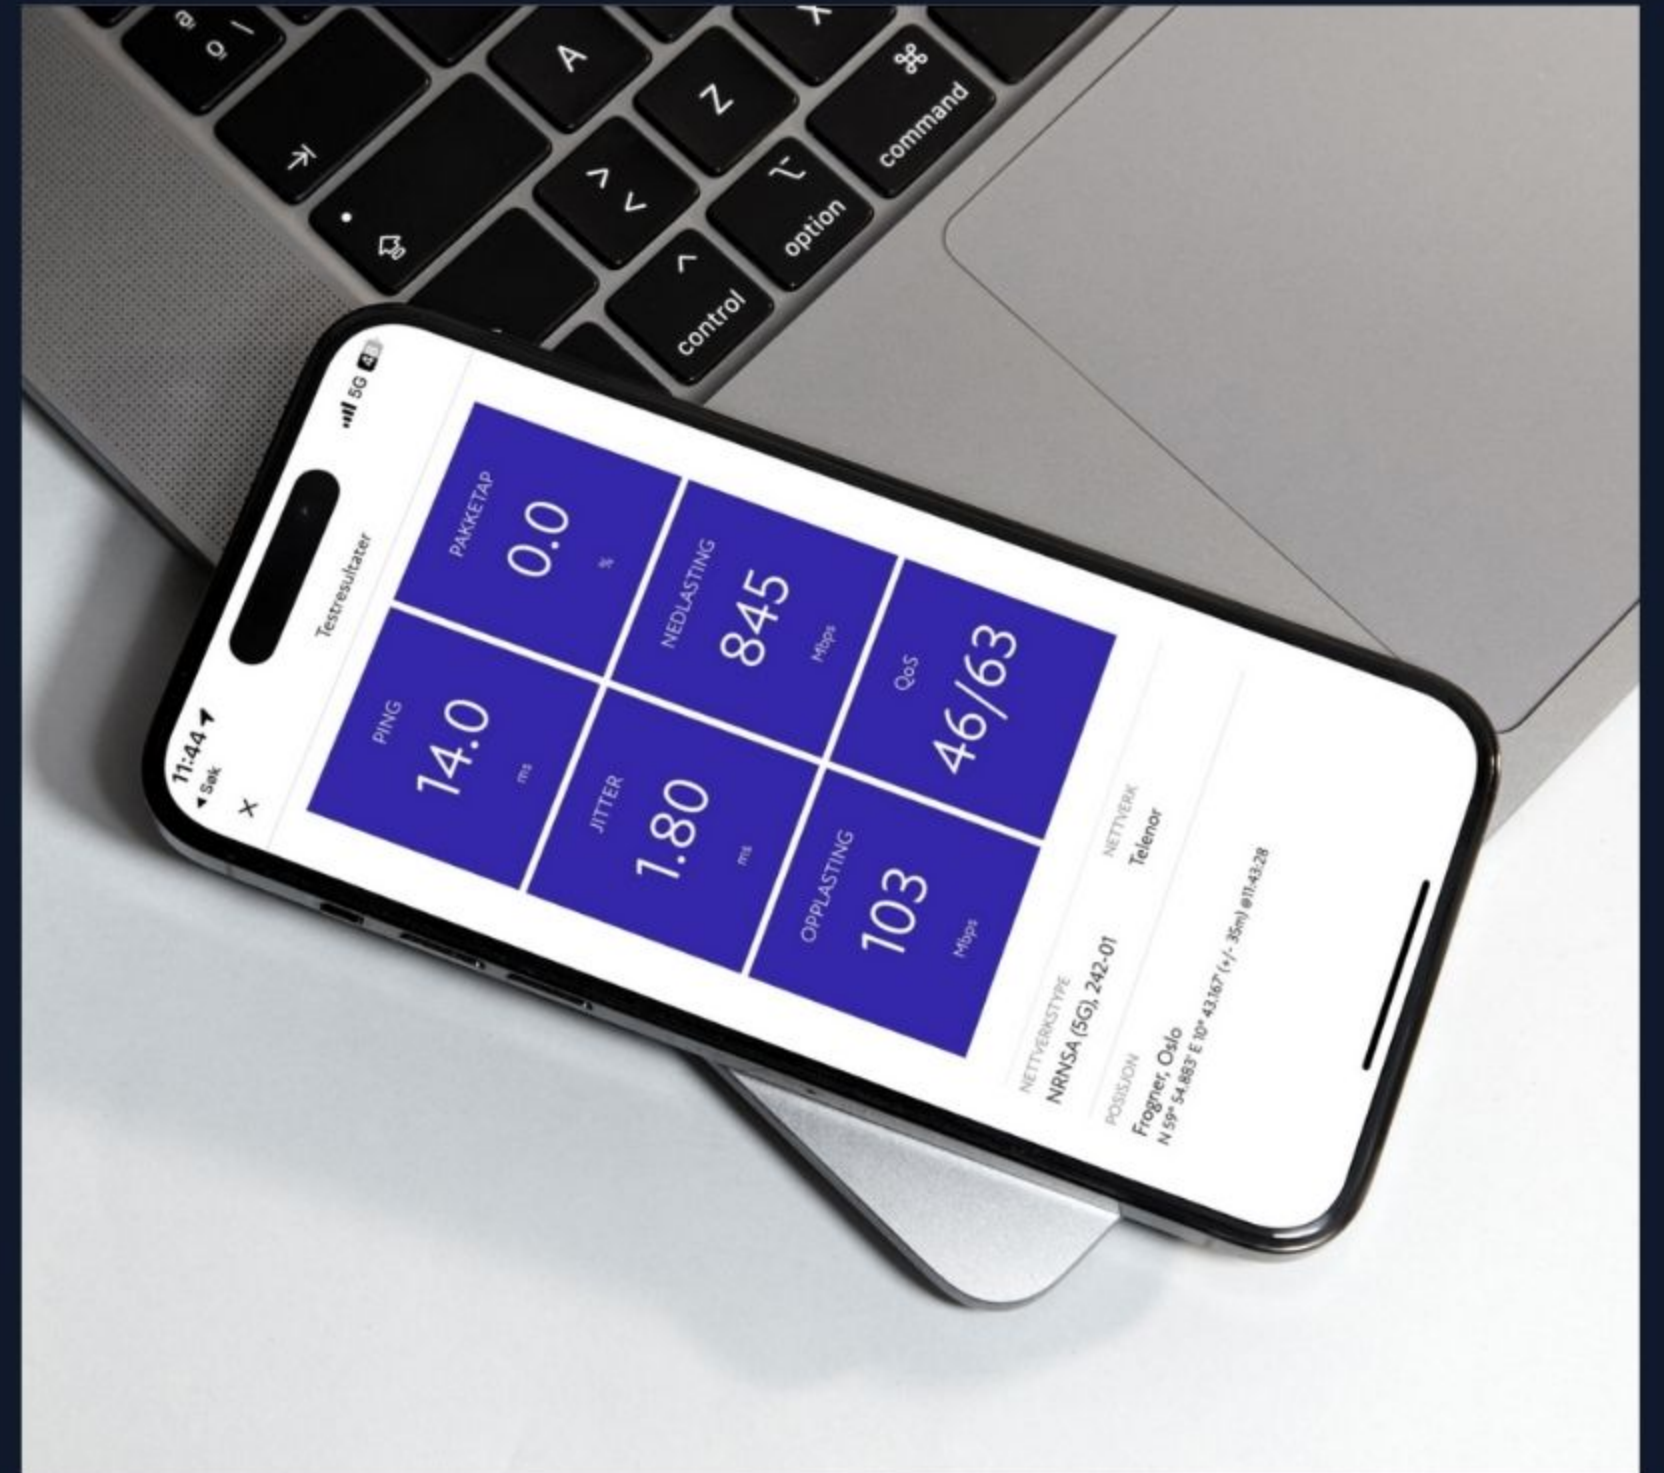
ø
A
Z
command
option
control
11:44
◂ Søk
5G
×
Testresultater
PING
14.0
ms
PAKKETAP
0.0
%
JITTER
1.80
ms
NEDLASTING
845
Mbps
OPPLASTING
103
Mbps
QoS
46/63
NETTVERKSTYPE
NRNSA (5G), 242-01
NETTVERK
Telenor
POSISJON
Frogner, Oslo
N 59° 54.883' E 10° 43.167' (+/- 35m) @11:43:28